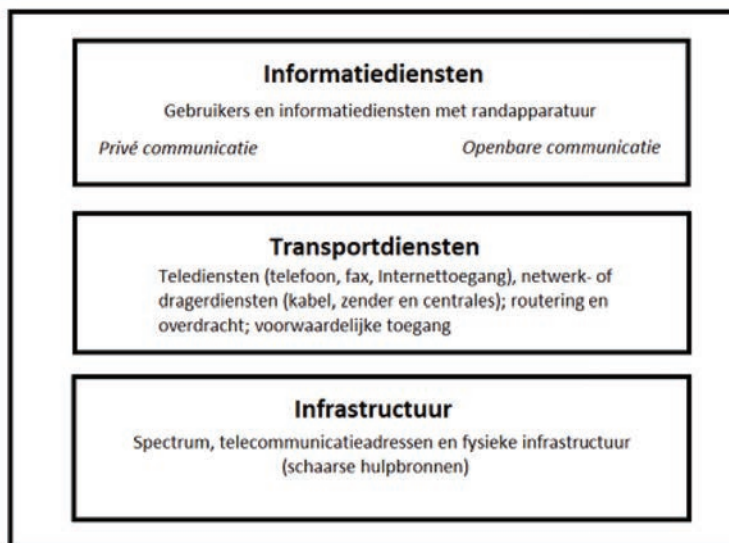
Informatiediensten

Gebruikers en informatiediensten met randapparatuur

*Privé communicatie* *Openbare communicatie*

Transportdiensten

Telediensten (telefoon, fax, Internettoegang), netwerk- of dragerdiensten (kabel, zender en centrales); routering en overdracht; voorwaardelijke toegang

Infrastructuur

Spectrum, telecommunicatieadressen en fysieke infrastructuur (schaarse hulpbronnen)